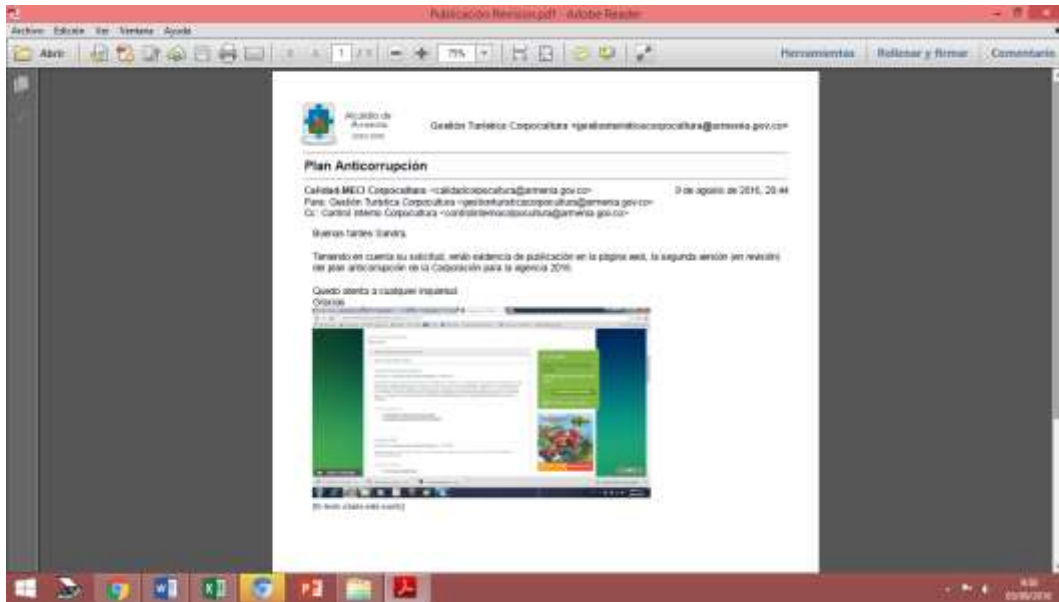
Publicación Revision.pdf - Adobe Reader

Archivo Edición Ver Ventana Ayuda

Abrir 1 / 1 75%

Herramientas Rellenar y firmar Comentario

Alcaldía de Armenia

Gestión Turística Corpocultura <gestionturisticacorpocultura@armenia.gov.co>

Plan Anticorrupción

Calidad MECI Corpocultura <calidadcorpocultura@armenia.gov.co> 9 de agosto de 2016, 20:44
Para: Gestión Turística Corpocultura <gestionturisticacorpocultura@armenia.gov.co>
Cc: Control Interno Corpocultura <controlinternocorpocultura@armenia.gov.co>

Buenas tardes Sandra,

Teniendo en cuenta su solicitud, envío evidencia de publicación en la página web, la segunda versión (en revisión) del plan anticorrupción de la Corporación para la vigencia 2016.

Quedo atenta a cualquier inquietud.
Cordial

[El texto citado está oculto]